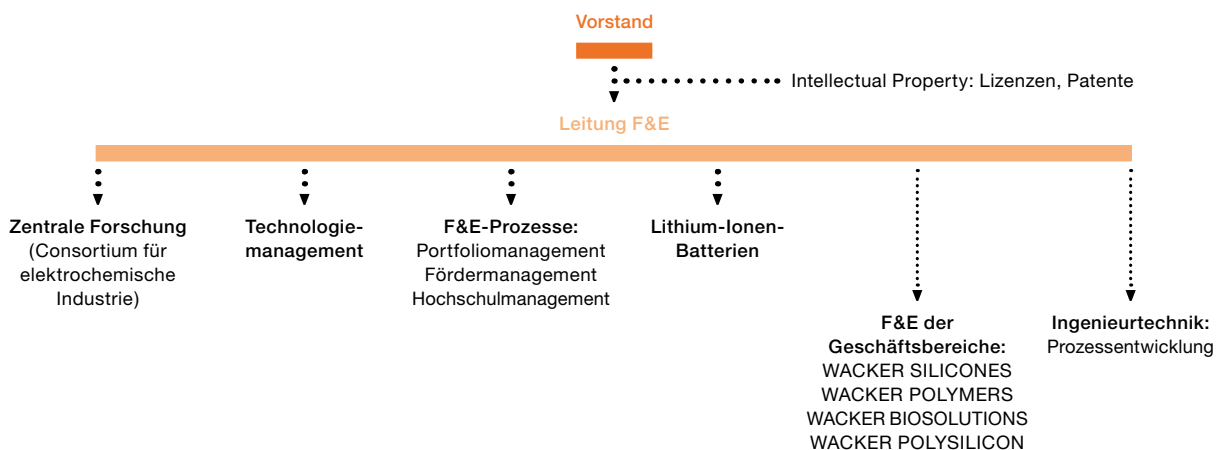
Vorstand

Intellectual Property: Lizenzen, Patente

Leitung F&E

Zentrale Forschung (Consortium für elektrochemische Industrie)

Technologiemanagement

F&E-Prozesse:
Portfoliomanagement
Fördermanagement
Hochschulmanagement

Lithium-Ionen-Batterien

F&E der Geschäftsbereiche:
WACKER SILICONES
WACKER POLYMERS
WACKER BIOSOLUTIONS
WACKER POLYSILICON

Ingenieurtechnik:
Prozessentwicklung